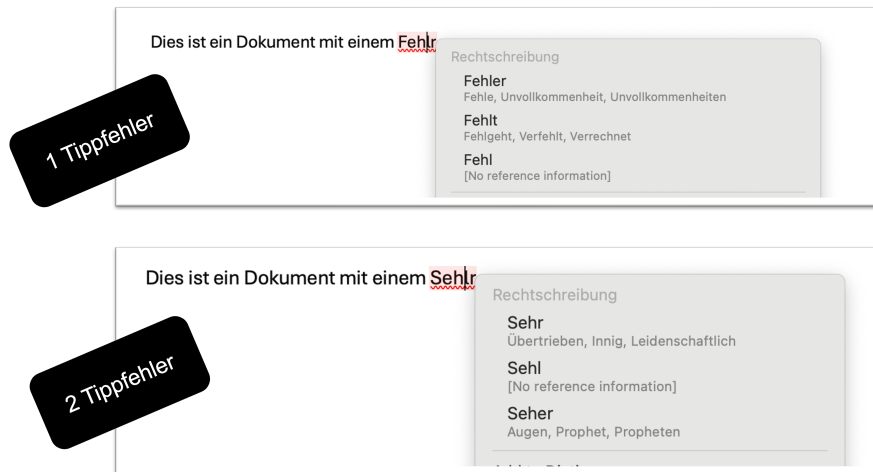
Dies ist ein Dokument mit einem Fehlr

Rechtschreibung

Fehler
Fehle, Unvollkommenheit, Unvollkommenheiten

Fehlt
Fehlgeht, Verfehlt, Verrechnet

Fehl
[No reference information]

1 Tippfehler

Dies ist ein Dokument mit einem Sehlr

Rechtschreibung

Sehr
Übertrieben, Innig, Leidenschaftlich

Sehl
[No reference information]

Seher
Augen, Prophet, Propheten

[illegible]

2 Tippfehler